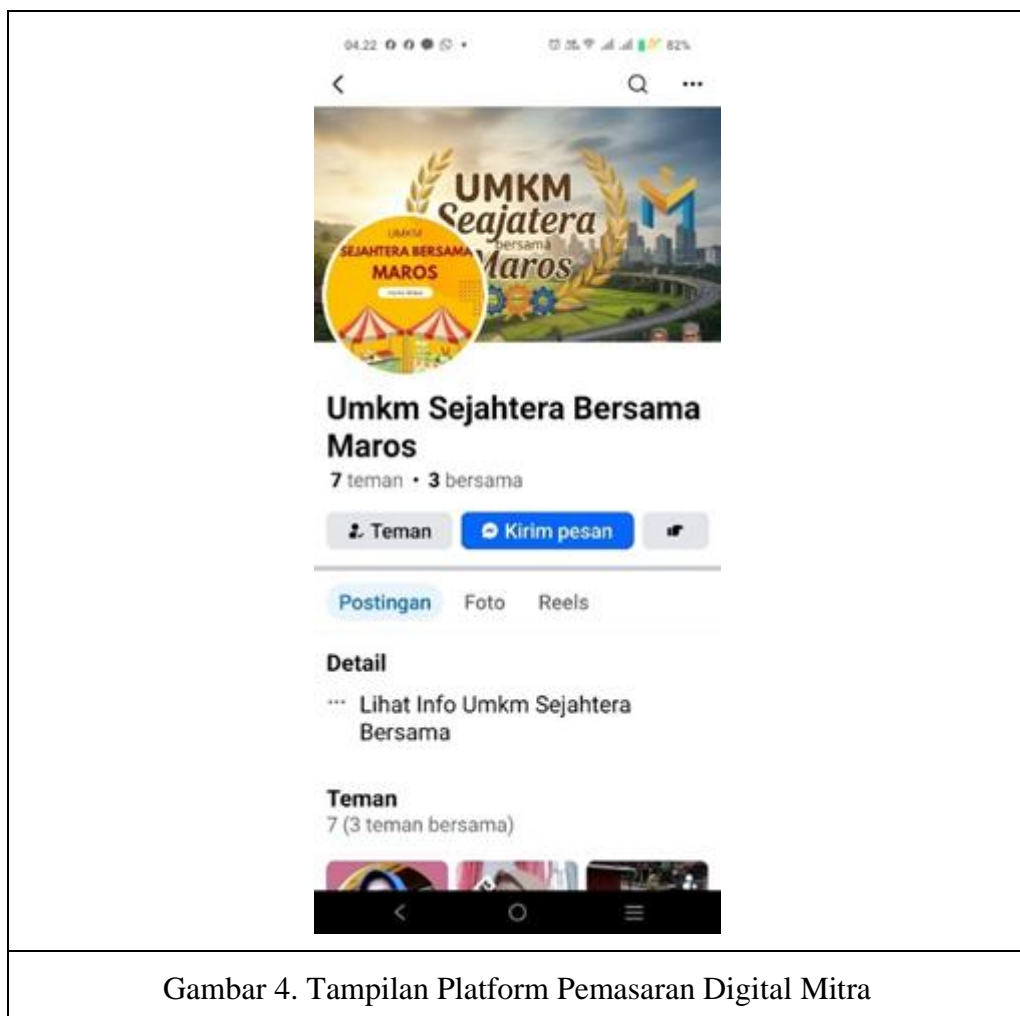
04.22

82%

UMKM Seajatera bersama Maros

UMKM SEJAHTERA BERSAMA MAROS

Umkm Sejahtera Bersama Maros

7 teman • 3 bersama

Teman

Kirim pesan

Postingan Foto Reels

Detail

Lihat Info Umkm Sejahtera Bersama

Teman

7 (3 teman bersama)

Gambar 4. Tampilan Platform Pemasaran Digital Mitra